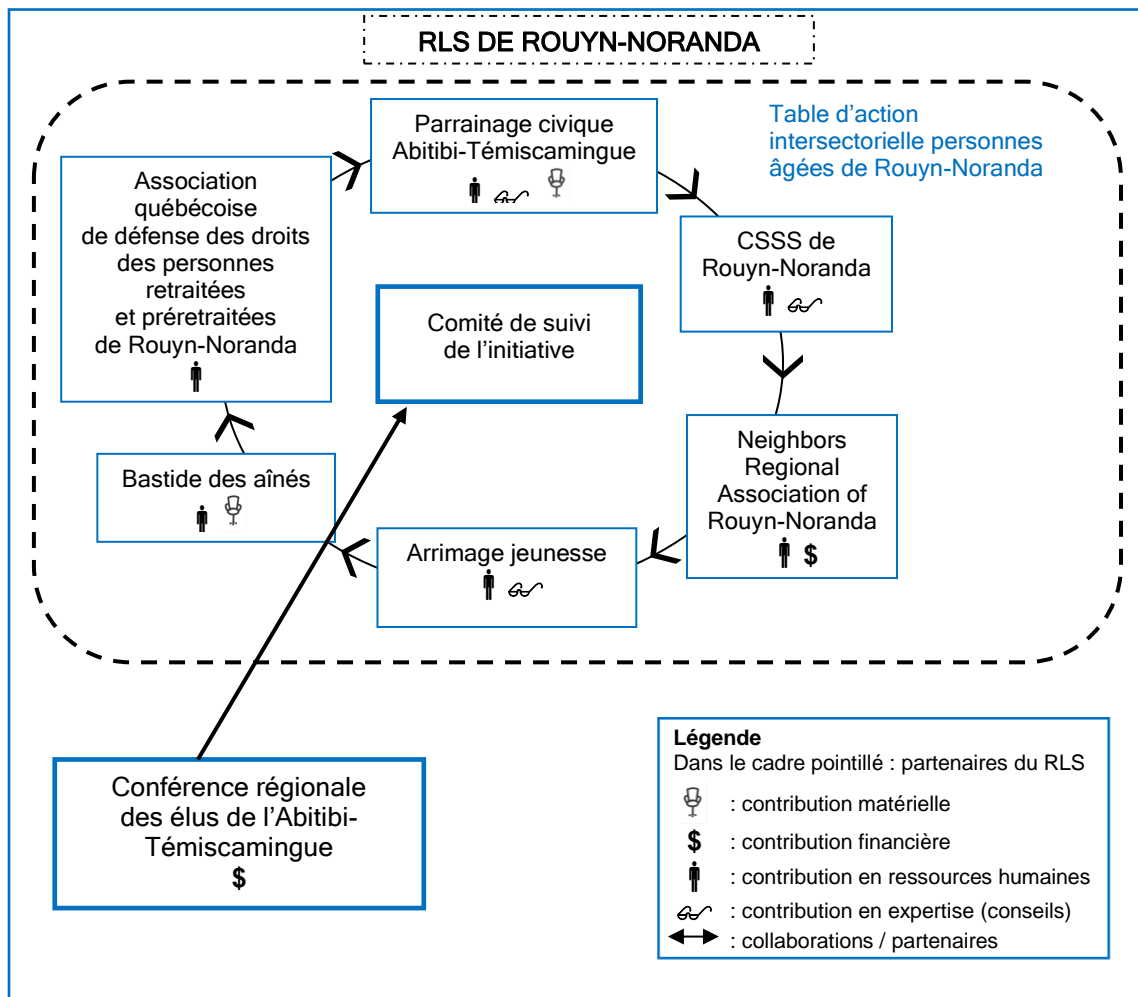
RLS DE ROUYN-NORANDA

Table d'action intersectorielle personnes âgées de Rouyn-Noranda

Parrainage civique Abitibi-Témiscamingue

Association québécoise de défense des droits des personnes retraitées et préretraitées de Rouyn-Noranda

CSSS de Rouyn-Noranda

Comité de suivi de l'initiative

Neighbors Regional Association of Rouyn-Noranda
$

Bastide des aînés

Arrimage jeunesse

Conférence régionale des élus de l'Abitibi-Témiscamingue
$

Légende
Dans le cadre pointillé : partenaires du RLS
: contribution matérielle
$ : contribution financière
: contribution en ressources humaines
: contribution en expertise (conseils)
: collaborations / partenaires